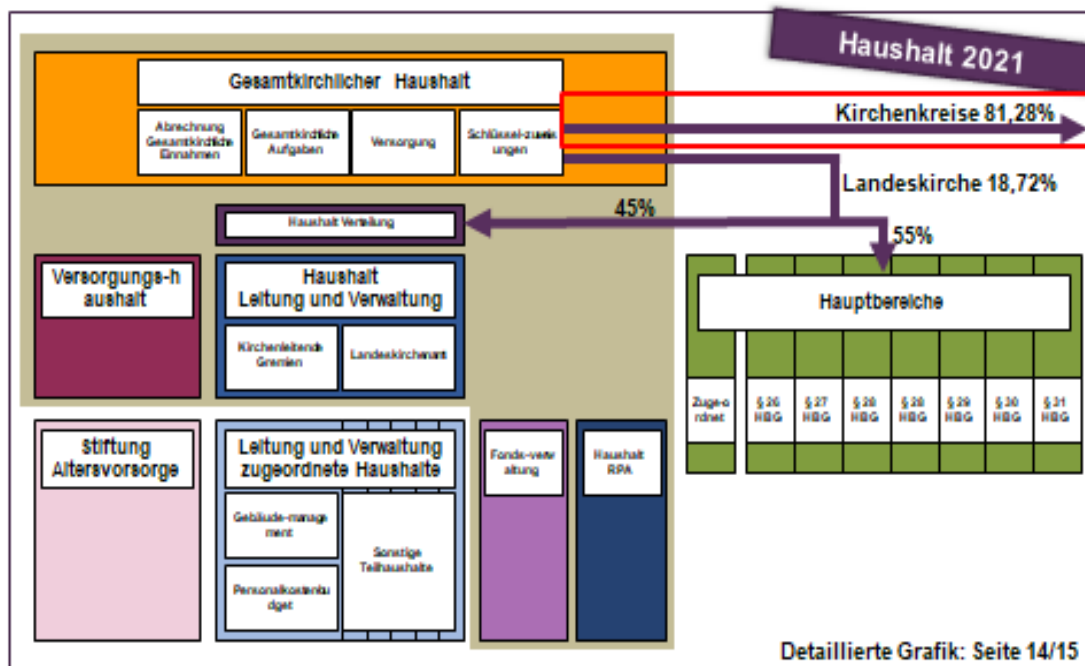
Haushalt 2021

Gesamtkirchlicher Haushalt

Abrechnung Gesamtkirchliche Einnahmen

Gesamtkirchliche Aufgaben

Versorgung

Schlüssel-zuweisungen

Kirchenkreise 81,28%

Landeskirche 18,72%

45%

Haushalt Verteilung

55%

Versorgungs-haushalt

Haushalt Leitung und Verwaltung

Kirchenleitende Gremien

Landeskirchenamt

Hauptbereiche

Zuge-ordnet

§ 26 HBG

§ 27 HBG

§ 28 HBG

§ 28 HBG

§ 29 HBG

§ 30 HBG

§ 31 HBG

Stiftung Altersvorsorge

Leitung und Verwaltung zugeordnete Haushalte

Gebäude-management

Personalkostenbudget

Sonstige Teilhaushalte

Fonds-verwaltung

Haushalt RPA

Detaillierte Grafik: Seite 14/15